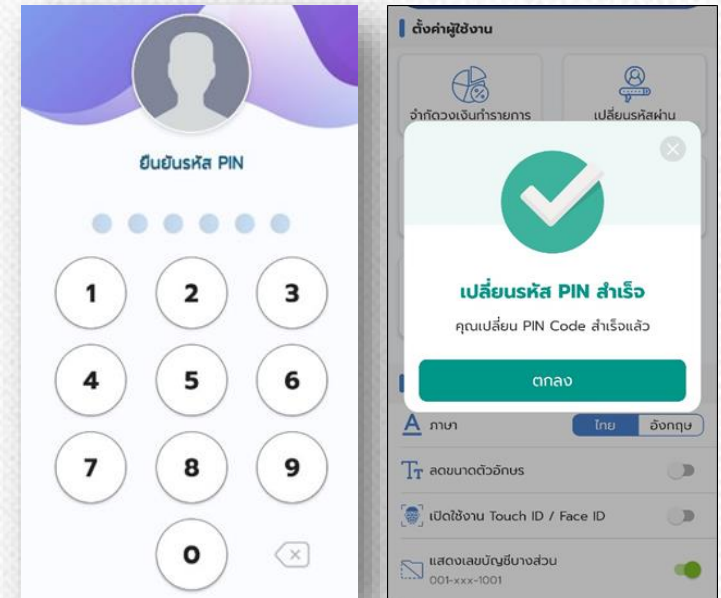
ยืนยันรหัส PIN

1 2 3
4 5 6
7 8 9
0

ตั้งค่าผู้ใช้งาน

จำกัดวงเงินทำรายการ

เปลี่ยนรหัสผ่าน

เปลี่ยนรหัส PIN สำเร็จ

คุณเปลี่ยน PIN Code สำเร็จแล้ว

ตกลง

ภาษา ไทย อังกฤษ

ลดขนาดตัวอักษร

เปิดใช้งาน Touch ID / Face ID

แสดงเลขบัญชีบางส่วน
001-xxx-1001